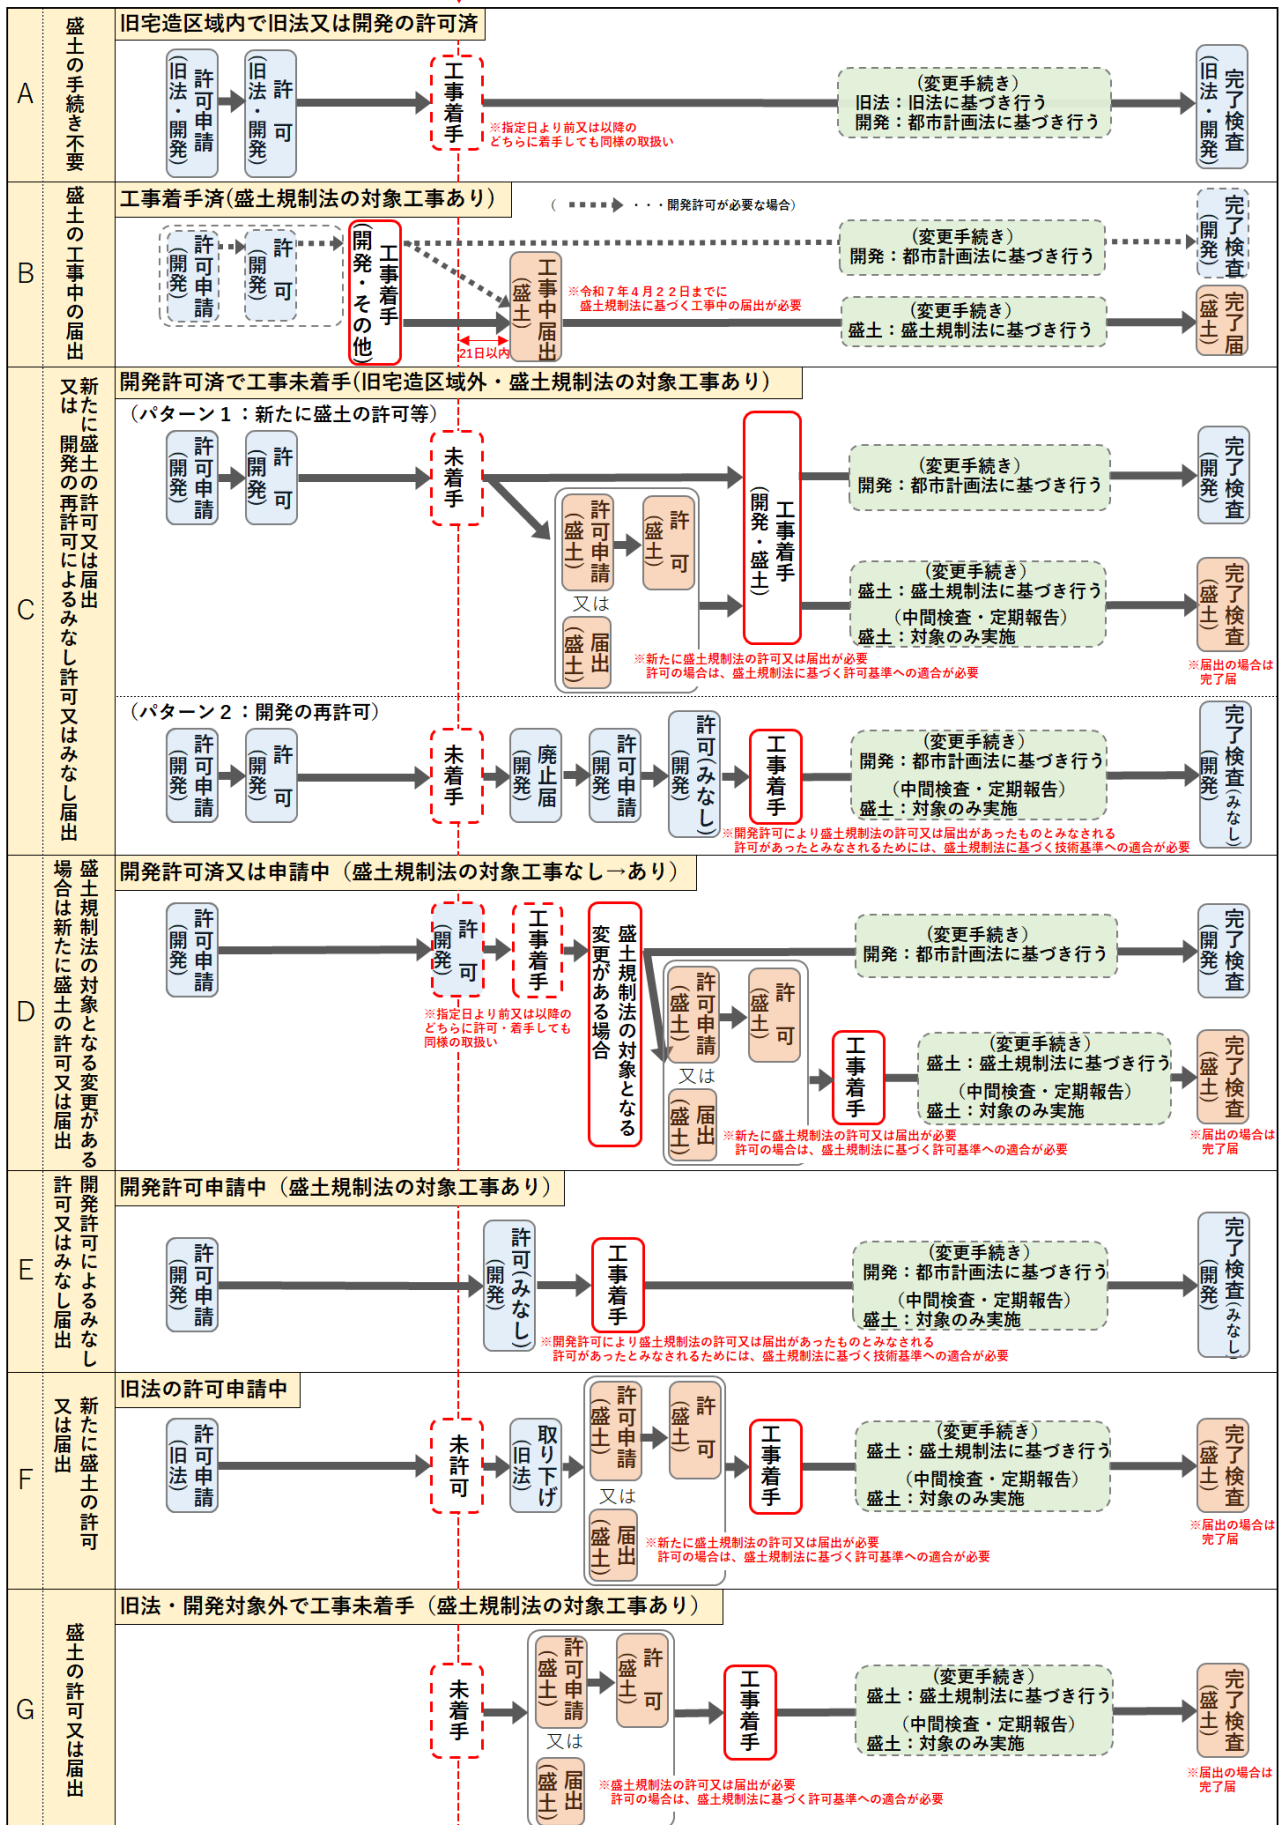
A
盛土の手続き不要
旧宅造区域内で旧法又は開発の許可済
許可申請（旧法・開発）
許可（旧法・開発）
工事着手
※指定日より前又は以降のどちらに着手しても同様の取扱い
（変更手続き）
旧法：旧法に基づき行う
開発：都市計画法に基づき行う
完了検査（旧法・開発）

B
盛土の工事中の届出
工事着手済(盛土規制法の対象工事あり)
（・・・開発許可が必要な場合）
許可申請（開発）
許可（開発）
工事着手 開発・その他
21日以内
工事中届出（盛土）
※令和７年４月２２日までに盛土規制法に基づく工事中の届出が必要
（変更手続き）
開発：都市計画法に基づき行う
（変更手続き）
盛土：盛土規制法に基づき行う
完了検査（開発）
完了届（盛土）

C
新たに盛土の許可又は届出又は開発の再許可によるみなし許可又はみなし届出
開発許可済で工事未着手(旧宅造区域外・盛土規制法の対象工事あり)
（パターン１：新たに盛土の許可等）
許可申請（開発）
許可（開発）
未着手
許可申請（盛土）
許可（盛土）
又は
届出（盛土）
工事着手（開発・盛土）
※新たに盛土規制法の許可又は届出が必要
許可の場合は、盛土規制法に基づく許可基準への適合が必要
（変更手続き）
開発：都市計画法に基づき行う
（変更手続き）
盛土：盛土規制法に基づき行う
（中間検査・定期報告）
盛土：対象のみ実施
完了検査（開発）
完了検査（盛土）
※届出の場合は完了届
（パターン２：開発の再許可）
許可申請（開発）
許可（開発）
未着手
廃止届（開発）
許可申請（開発）
許可（みなし）（開発）
工事着手
（変更手続き）
開発：都市計画法に基づき行う
（中間検査・定期報告）
盛土：対象のみ実施
完了検査（みなし）（開発）
※開発許可により盛土規制法の許可又は届出があったものとみなされる
許可があったとみなされるためには、盛土規制法に基づく技術基準への適合が必要

D
盛土規制法の対象となる変更がある場合は新たに盛土の許可又は届出
開発許可済又は申請中（盛土規制法の対象工事なし→あり）
許可申請（開発）
許可（開発）
※指定日より前又は以降のどちらに許可・着手しても同様の取扱い
工事着手
盛土規制法の対象となる変更がある場合
（変更手続き）
開発：都市計画法に基づき行う
許可申請（盛土）
許可（盛土）
又は
届出（盛土）
工事着手
（変更手続き）
盛土：盛土規制法に基づき行う
（中間検査・定期報告）
盛土：対象のみ実施
※新たに盛土規制法の許可又は届出が必要
許可の場合は、盛土規制法に基づく許可基準への適合が必要
完了検査（開発）
完了検査（盛土）
※届出の場合は完了届

E
開発許可によるみなし許可又はみなし届出
開発許可申請中（盛土規制法の対象工事あり）
許可申請（開発）
許可（みなし）（開発）
工事着手
（変更手続き）
開発：都市計画法に基づき行う
（中間検査・定期報告）
盛土：対象のみ実施
※開発許可により盛土規制法の許可又は届出があったものとみなされる
許可があったとみなされるためには、盛土規制法に基づく技術基準への適合が必要
完了検査（みなし）（開発）

F
新たに盛土の許可又は届出
旧法の許可申請中
許可申請（旧法）
未許可
取り下げ（旧法）
許可申請（盛土）
許可（盛土）
又は
届出（盛土）
工事着手
（変更手続き）
盛土：盛土規制法に基づき行う
（中間検査・定期報告）
盛土：対象のみ実施
※新たに盛土規制法の許可又は届出が必要
許可の場合は、盛土規制法に基づく許可基準への適合が必要
完了検査（盛土）
※届出の場合は完了届

G
盛土の許可又は届出
旧法・開発対象外で工事未着手（盛土規制法の対象工事あり）
未着手
許可申請（盛土）
許可（盛土）
又は
届出（盛土）
工事着手
（変更手続き）
盛土：盛土規制法に基づき行う
（中間検査・定期報告）
盛土：対象のみ実施
※盛土規制法の許可又は届出が必要
許可の場合は、盛土規制法に基づく許可基準への適合が必要
完了検査（盛土）
※届出の場合は完了届